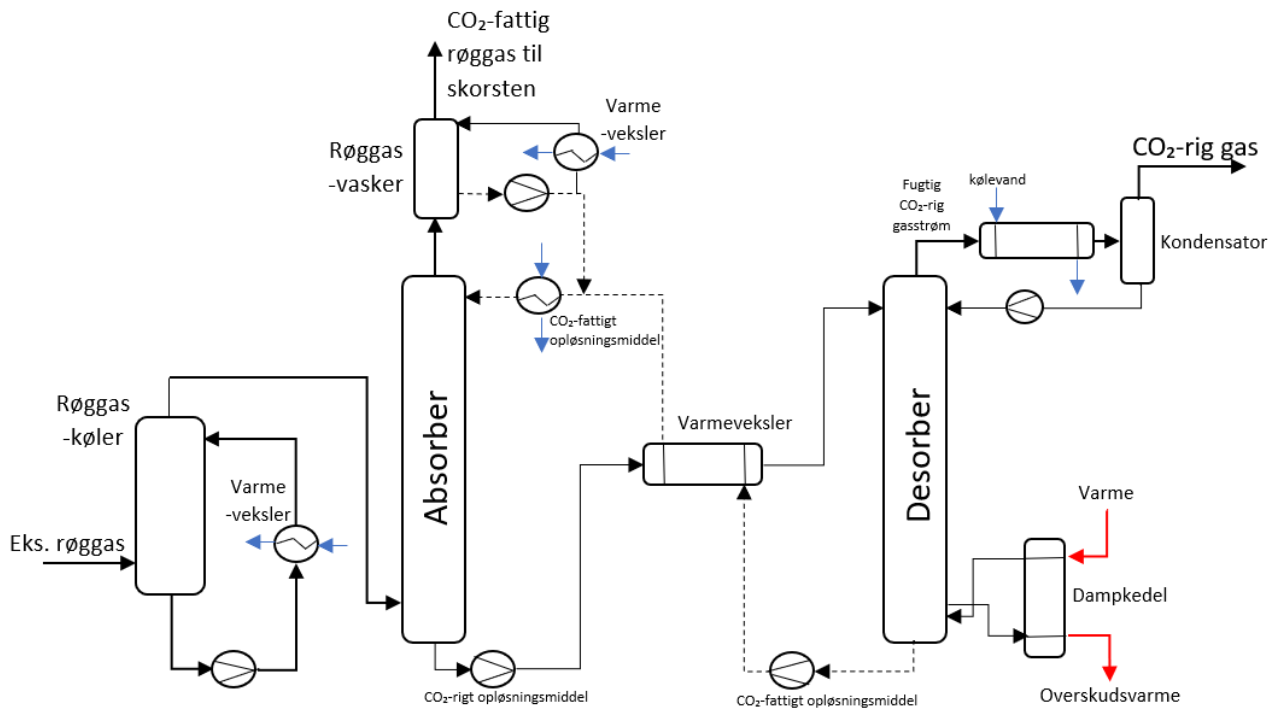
$CO_2$-fattig røggas til skorsten

Varme -veksler

Røggas -vasker

$CO_2$-rig gas

Fugtig $CO_2$-rig gasstrøm

kølevand

Kondensator

$CO_2$-fattigt opløsningsmiddel

Røggas -køler

Absorber

Varmeveksler

Desorber

Varme -veksler

Eks. røggas

Varme

Dampkedel

Overskudsvarme

$CO_2$-rigt opløsningsmiddel

$CO_2$-fattigt opløsningsmiddel